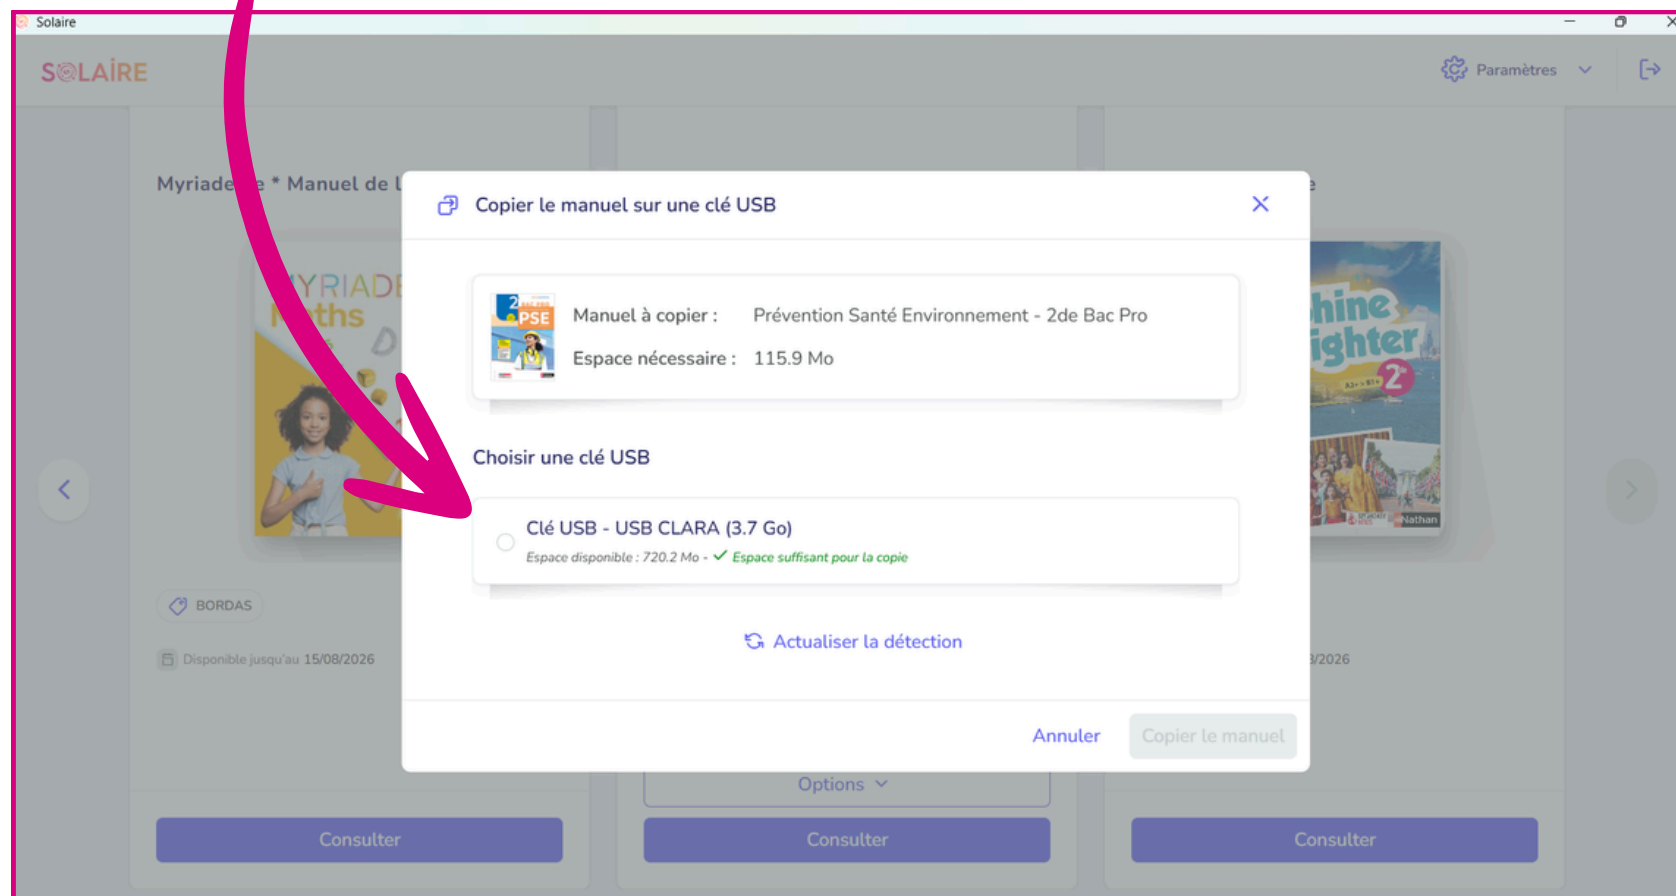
Solaire

SOLAIRE

Paramètres

Myriade * Manuel de l

YRIADE
ths

BORDAS

Disponible jusqu'au 15/08/2026

Copier le manuel sur une clé USB

Manuel à copier : Prévention Santé Environnement - 2de Bac Pro

Espace nécessaire : 115.9 Mo

Choisir une clé USB

Clé USB - USB CLARA (3.7 Go)

Espace disponible : 720.2 Mo - Espace suffisant pour la copie

Actualiser la détection

Annuler

Copier le manuel

Options

Consulter

Consulter

Consulter

hine
ighter
2

Nathan

/2026